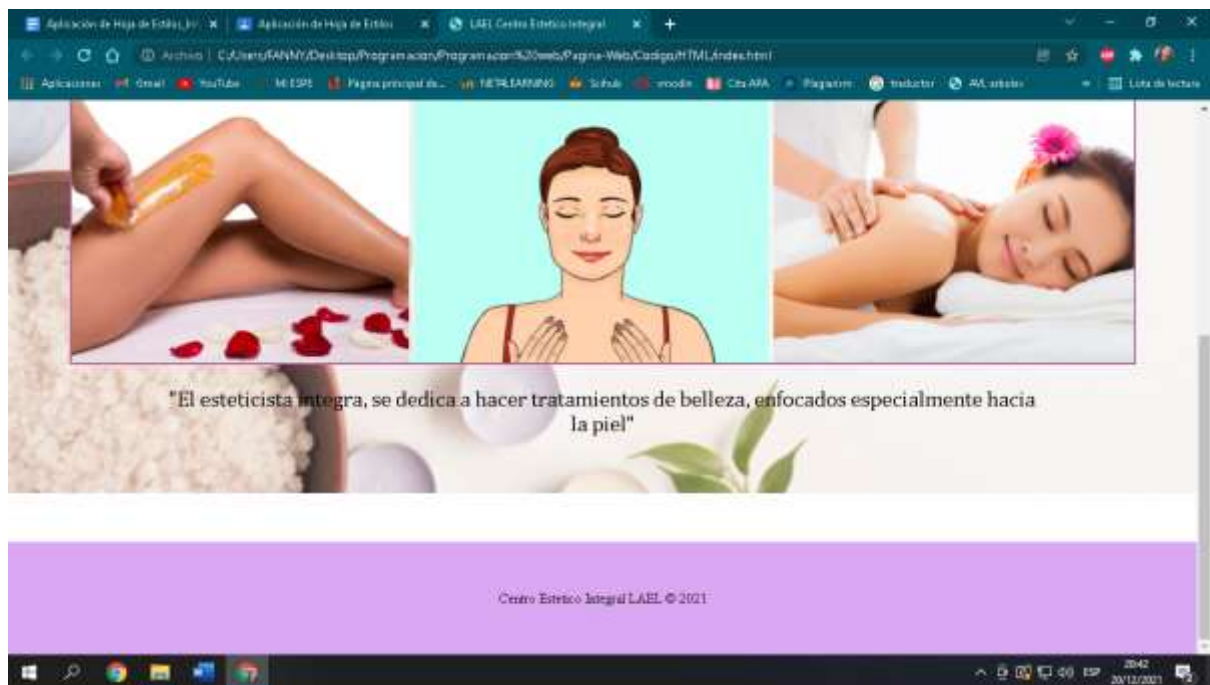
Aplicación de Hoja de Estilos_In | Aplicación de Hoja de Estilos | LAEL Centro Estetico Integral

Archivo | C:/Users/FANNY/Desktop/Programacion/Programacion%20web/Pagina-Web/Codigo/HTML/index.html

Aplicaciones Gmail YouTube MI ESPE Página principal de... NETLEARNING Scihub moodle Cita APA Plagiarism traductor AVL arboles Lista de lectura

"El esteticista integra, se dedica a hacer tratamientos de belleza, enfocados especialmente hacia la piel"

Centro Estetico Integral LAEL © 2021

ESP 20:42 20/12/2021